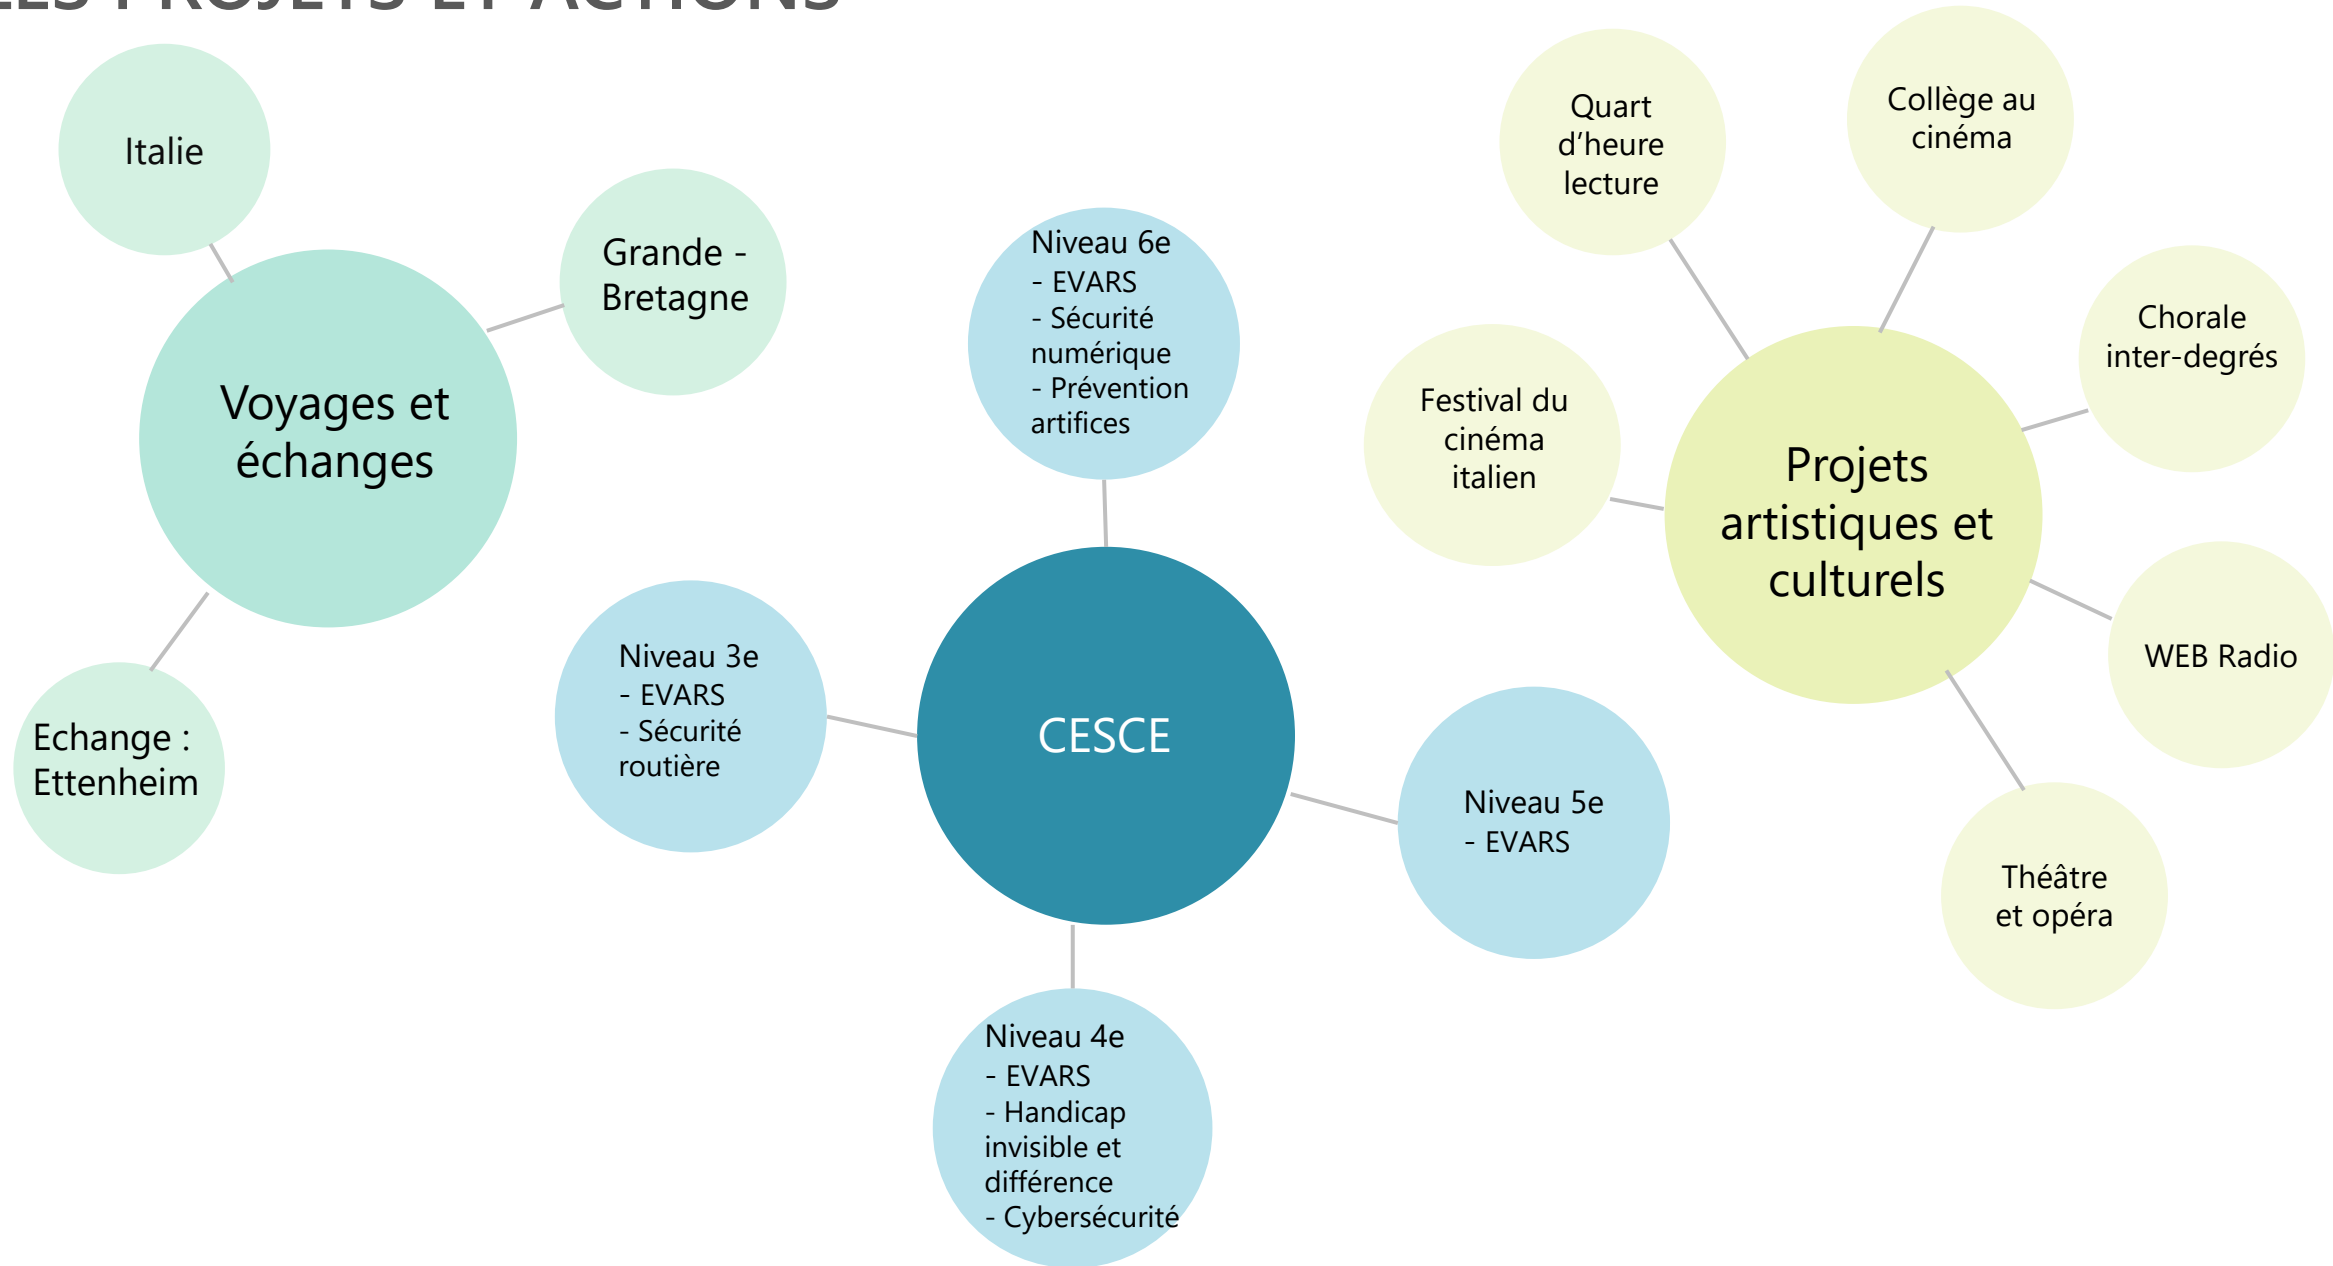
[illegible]

Italie

Grande - Bretagne

Voyages et échanges

Echange : Ettenheim

Niveau 6e
- EVARS
- Sécurité numérique
- Prévention artifices

Niveau 3e
- EVARS
- Sécurité routière

CESCE

Niveau 5e
- EVARS

Niveau 4e
- EVARS
- Handicap invisible et différence
- Cybersécurité

Quart d'heure lecture

Collège au cinéma

Chorale inter-degrés

Festival du cinéma italien

Projets artistiques et culturels

WEB Radio

Théâtre et opéra